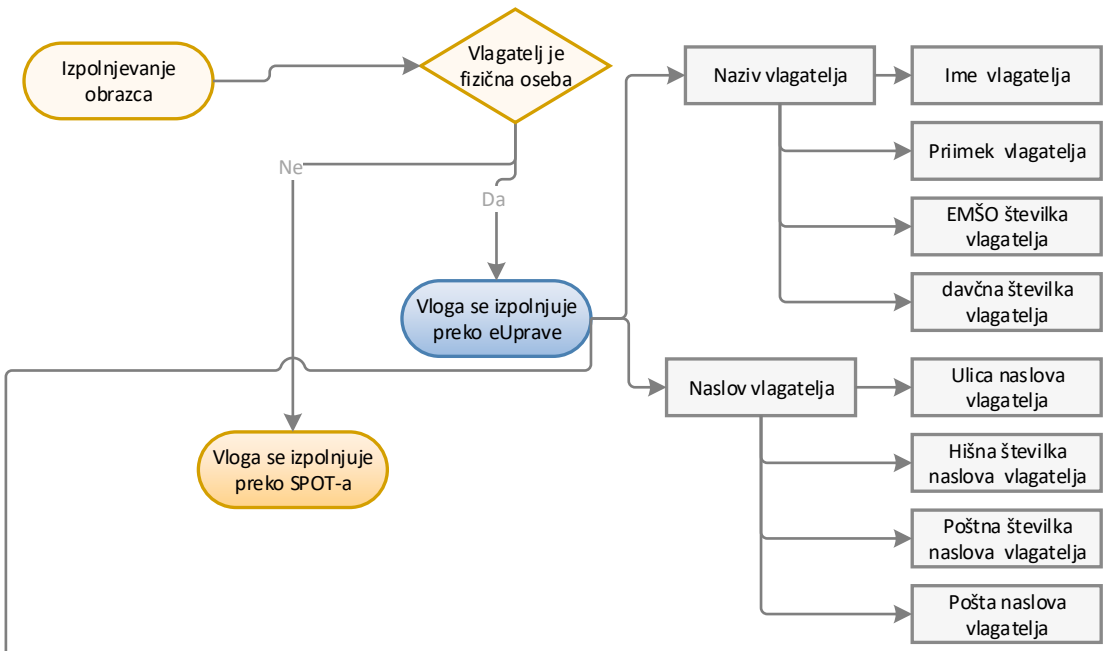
Izpolnjevanje obrazca

Vlagatelj je fizična oseba

Ne

Da

Vloga se izpolnjuje preko eUprave

Vloga se izpolnjuje preko SPOT-a

Naziv vlagatelja

Ime vlagatelja

Priimek vlagatelja

EMŠO številka vlagatelja

davčna številka vlagatelja

Naslov vlagatelja

Ulica naslova vlagatelja

Hišna številka naslova vlagatelja

Poštna številka naslova vlagatelja

Pošta naslova vlagatelja